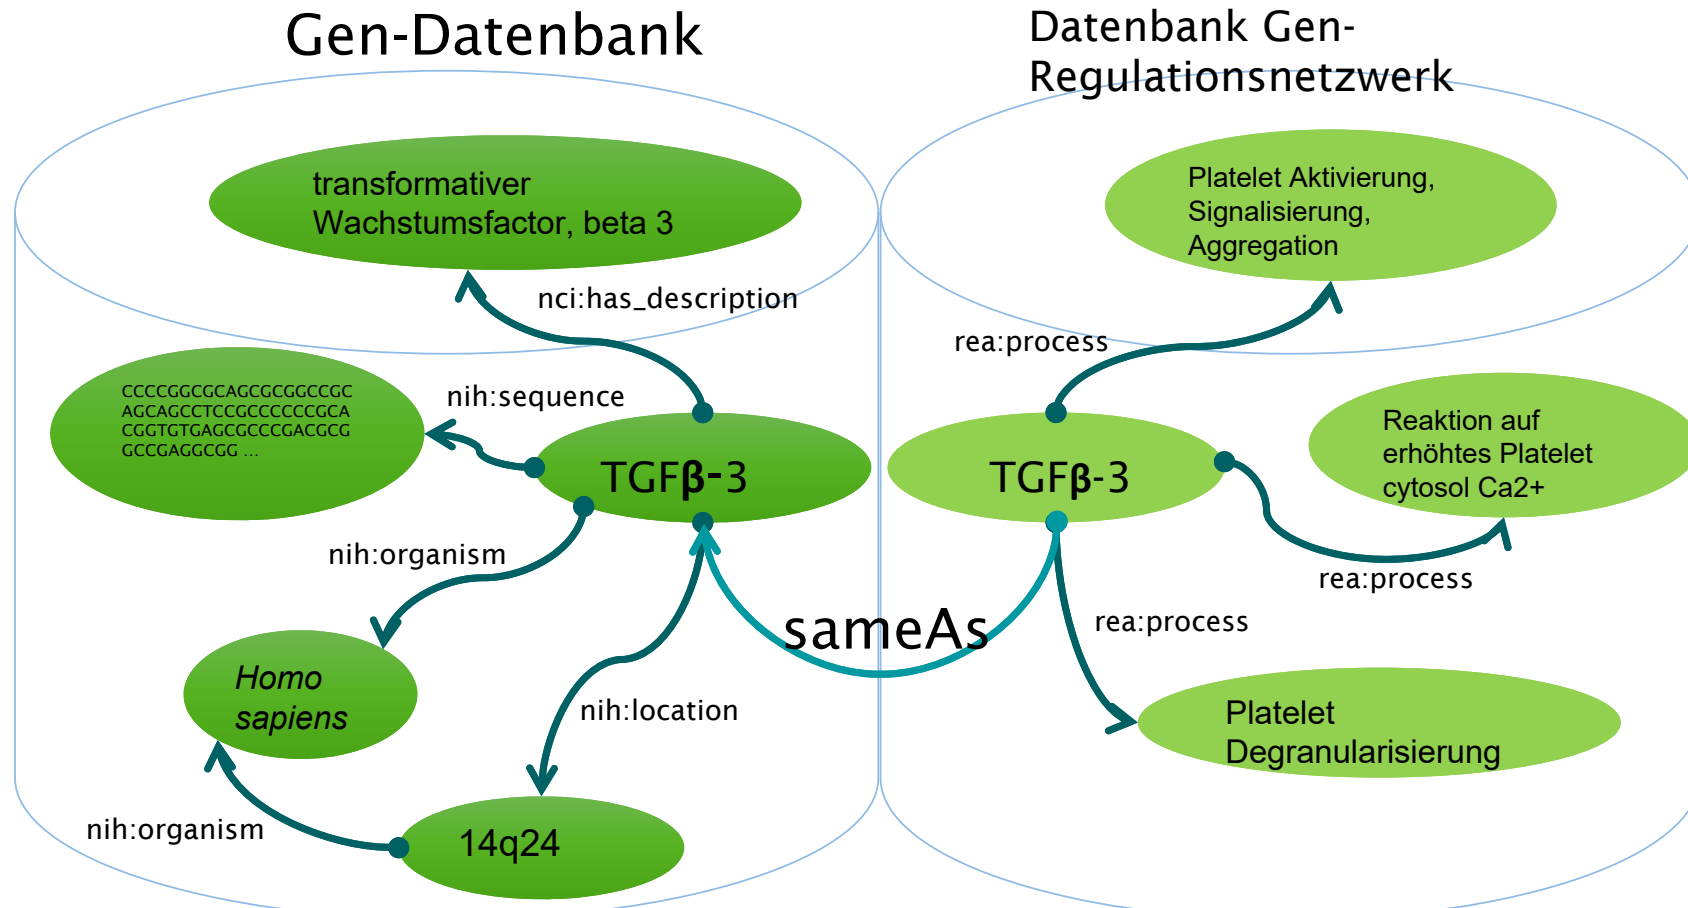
Gen-Datenbank

Datenbank Gen-Regulationsnetzwerk

transformativer Wachstumsfactor, beta 3

nci:has_description

CCCCGGCGCAGCGCGGCCGC
AGCAGCCTCCGCCCCCCGCA
CGGTGTGAGCGCCCGACGCG
GCCGAGGCGG ...

nih:sequence

TGFβ-3

nih:organism

Homo sapiens

nih:location

14q24

nih:organism

sameAs

Platelet Aktivierung, Signalisierung, Aggregation

rea:process

TGFβ-3

Reaktion auf erhöhtes Platelet cytosol Ca2+

rea:process

rea:process

Platelet Degranularisierung